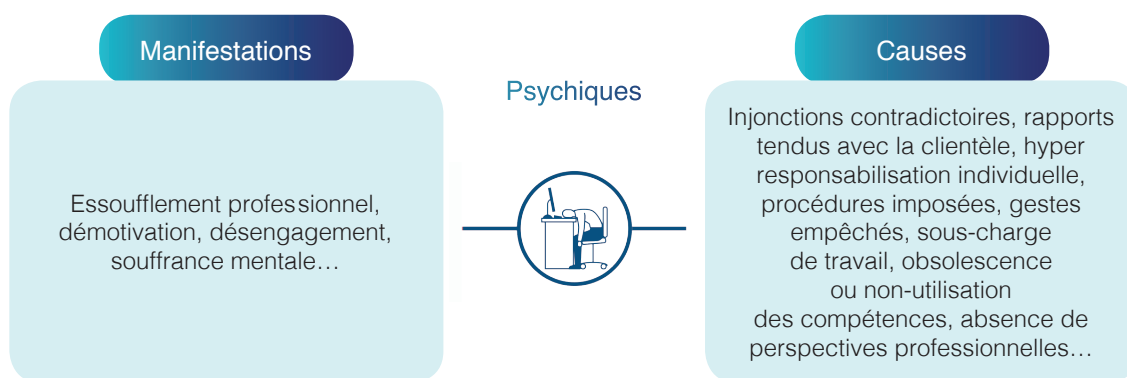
Manifestations

Psychiques

Causes

Essoufflement professionnel, démotivation, désengagement, souffrance mentale…

Injonctions contradictoires, rapports tendus avec la clientèle, hyper responsabilisation individuelle, procédures imposées, gestes empêchés, sous-charge de travail, obsolescence ou non-utilisation des compétences, absence de perspectives professionnelles…